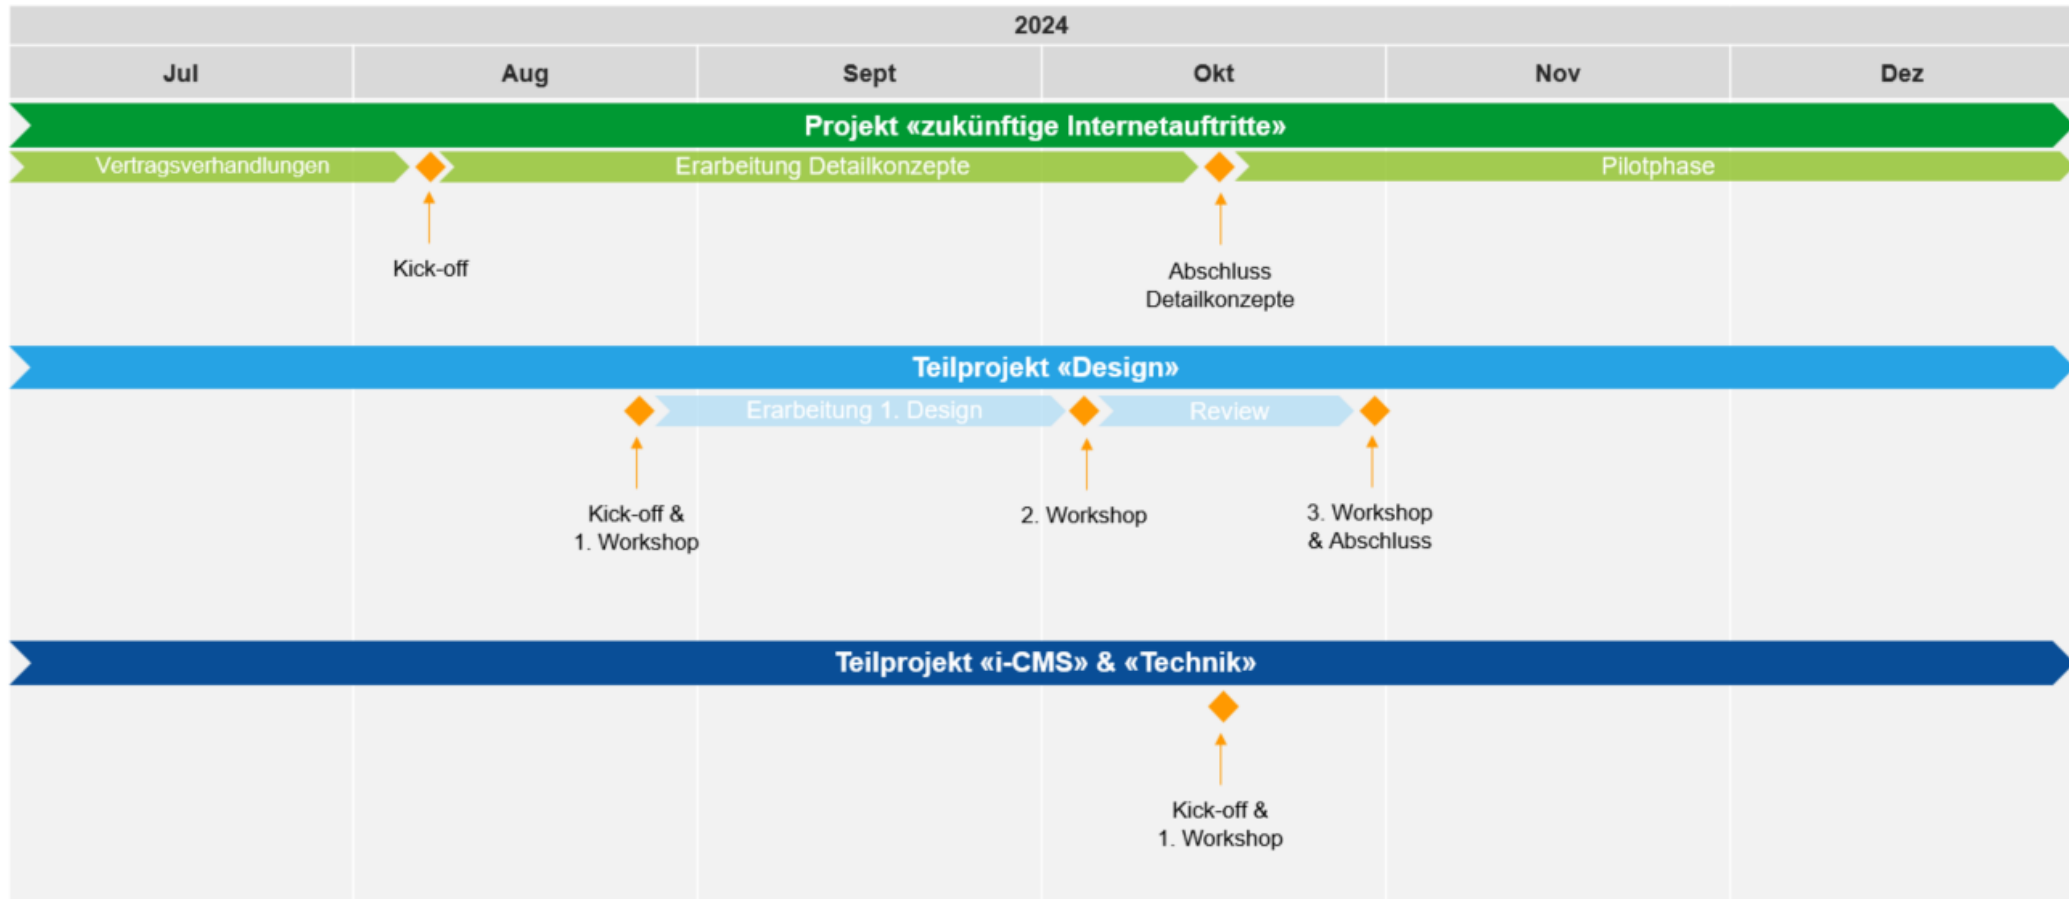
2024

| Jul | Aug | Sept | Okt | Nov | Dez |
|---|---|---|---|---|---|

Projekt «zukünftige Internetauftritte»

Vertragsverhandlungen

Erarbeitung Detailkonzepte

Pilotphase

Kick-off

Abschluss Detailkonzepte

Teilprojekt «Design»

Erarbeitung 1. Design

Review

Kick-off & 1. Workshop

2. Workshop

3. Workshop & Abschluss

Teilprojekt «i-CMS» & «Technik»

Kick-off & 1. Workshop